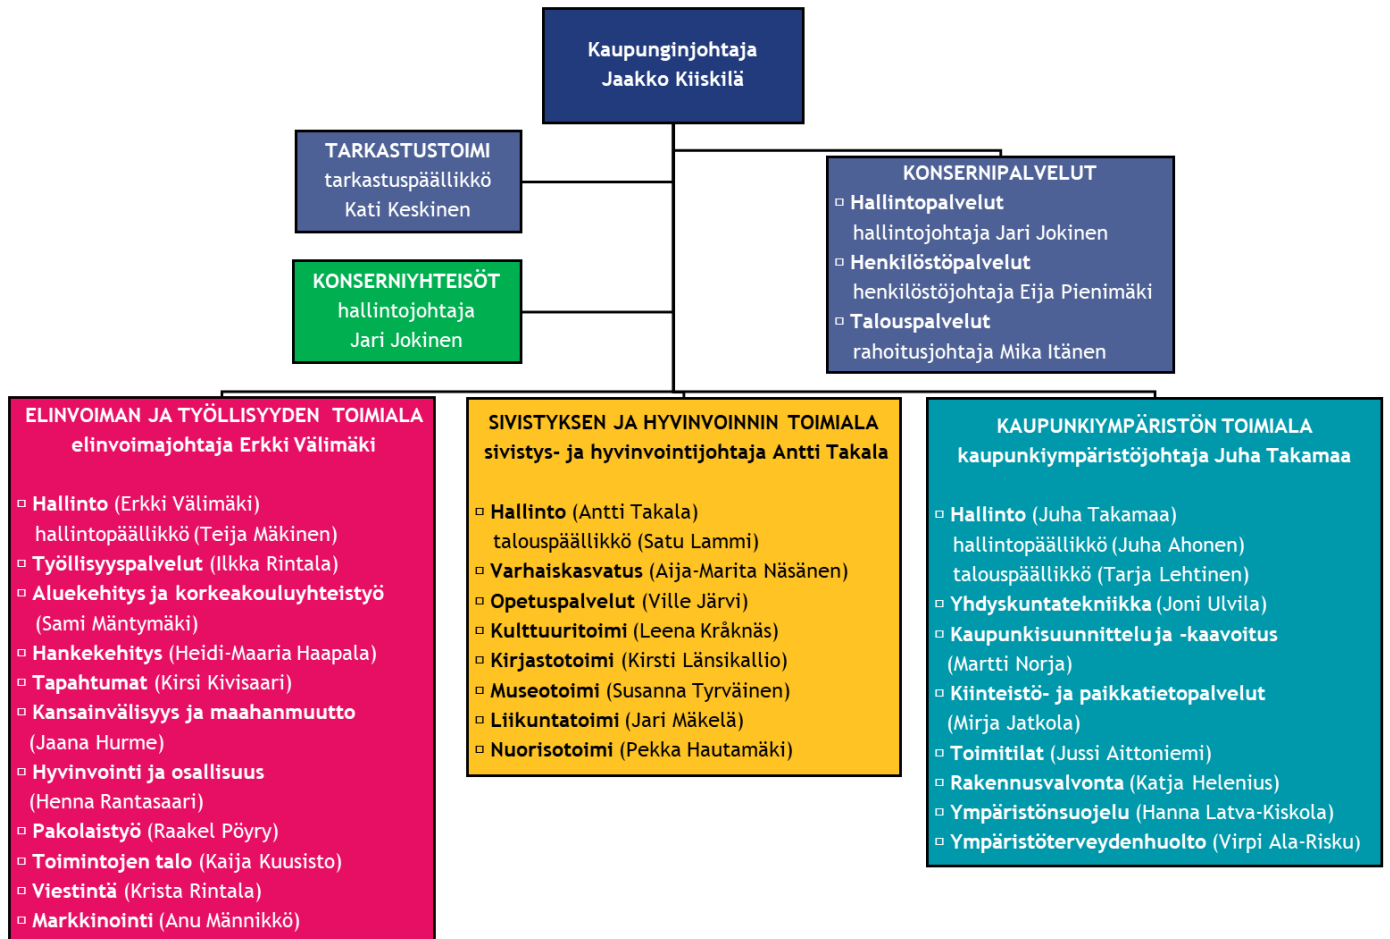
Kaupunginjohtaja
Jaakko Kiiskilä

TARKASTUSTOIMI
tarkastuspäällikkö
Kati Keskinen

KONSERNIYHTEISÖT
hallintojohtaja
Jari Jokinen

KONSERNIPALVELUT
▫ Hallintopalvelut
hallintojohtaja Jari Jokinen
▫ Henkilöstöpalvelut
henkilöstöjohtaja Eija Pienimäki
▫ Talouspalvelut
rahoitusjohtaja Mika Itänen

ELINVOIMAN JA TYÖLLISYYDEN TOIMIALA
elinvoimajohtaja Erkki Välimäki

▫ Hallinto (Erkki Välimäki)
hallintopäällikkö (Teija Mäkinen)
▫ Työllisyyspalvelut (Ilkka Rintala)
▫ Aluekehitys ja korkeakouluyhteistyö (Sami Mäntymäki)
▫ Hankekehitys (Heidi-Maaria Haapala)
▫ Tapahtumat (Kirsi Kivisaari)
▫ Kansainvälisyys ja maahanmuutto (Jaana Hurme)
▫ Hyvinvointi ja osallisuus (Henna Rantasaari)
▫ Pakolaistyö (Raakel Pöyry)
▫ Toimintojen talo (Kaija Kuusisto)
▫ Viestintä (Krista Rintala)
▫ Markkinointi (Anu Männikkö)

SIVISTYKSEN JA HYVINVOINNIN TOIMIALA
sivistys- ja hyvinvointijohtaja Antti Takala

▫ Hallinto (Antti Takala)
talouspäällikkö (Satu Lammi)
▫ Varhaiskasvatus (Aija-Marita Näsänen)
▫ Opetuspalvelut (Ville Järvi)
▫ Kulttuuritoimi (Leena Kråknäs)
▫ Kirjastotoimi (Kirsti Länsikallio)
▫ Museotoimi (Susanna Tyrväinen)
▫ Liikuntatoimi (Jari Mäkelä)
▫ Nuorisotoimi (Pekka Hautamäki)

KAUPUNKIYMPÄRISTÖN TOIMIALA
kaupunkiympäristöjohtaja Juha Takamaa

▫ Hallinto (Juha Takamaa)
hallintopäällikkö (Juha Ahonen)
talouspäällikkö (Tarja Lehtinen)
▫ Yhdyskuntatekniikka (Joni Ulvila)
▫ Kaupunkisuunnittelu ja -kaavoitus (Martti Norja)
▫ Kiinteistö- ja paikkatietopalvelut (Mirja Jatkola)
▫ Toimitilat (Jussi Aittoniemi)
▫ Rakennusvalvonta (Katja Helenius)
▫ Ympäristönsuojelu (Hanna Latva-Kiskola)
▫ Ympäristöterveydenhuolto (Virpi Ala-Risku)